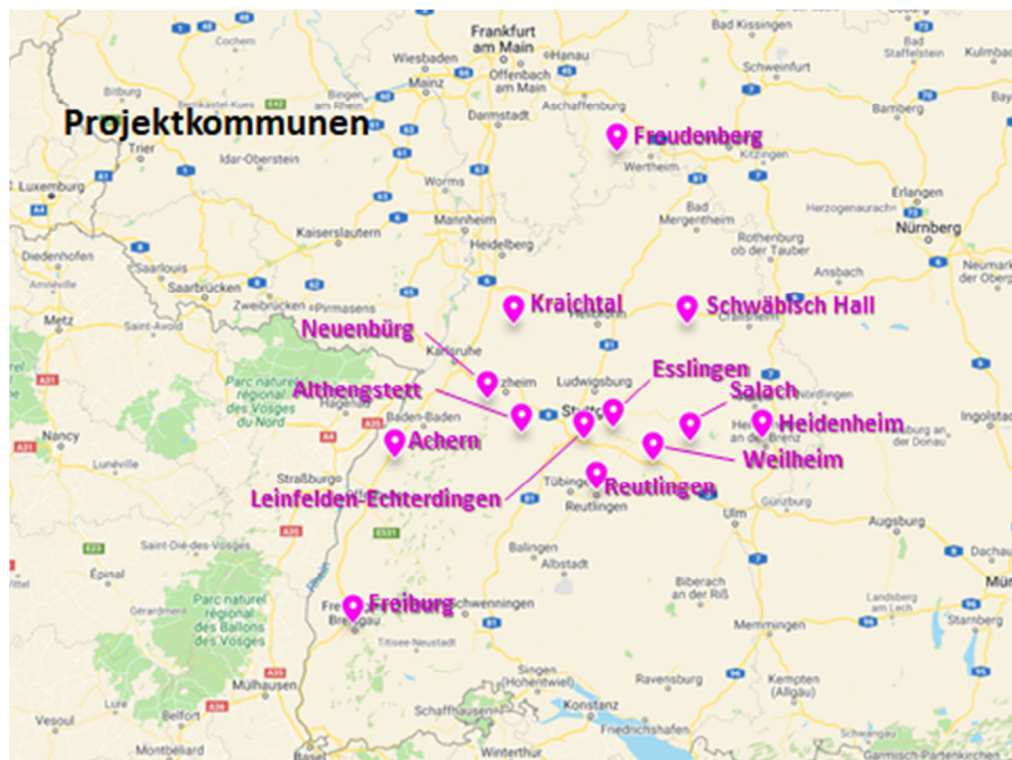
Projektkommunen

Freudenberg

Kraichtal

Schwäbisch Hall

Neuenbürg

Esslingen

Althengstett

Salach

Heidenheim

Achern

Weilheim

Leinfelden-Echterdingen

Reutlingen

Freiburg

Frankfurt am Main

Wiesbaden

Mainz

Offenbach am Main

Hanau

Darmstadt

Aschaffenburg

Bad Kissingen

Schweinfurt

Bamberg

Kulmbach

Bad Staffelstein

Cochem

Bitburg

Bernkastel-Kues

Bingen am Rhein

Trier

Idar-Oberstein

Luxemburg

Worms

Mannheim

Heidelberg

Kaiserslautern

Wertheim

Kitzingen

Bad Mergentheim

Erlangen

Herzogenaurach

Nürnberg

Rothenburg ob der Tauber

Ansbach

Neumarkt in der Oberpfalz

Diedenhofen

Saarlouis

Saarbrücken

Zweibrücken

Pirmasens

Metz

Saint-Avold

Karlsruhe

Heilbronn

Crailsheim

Ludwigsburg

Stuttgart

Nördlingen

Ingolstadt

Parc naturel régional des Vosges du Nord

Hagenau

Baden-Baden

Nancy

Lunéville

Straßburg

Tübingen

Reutlingen

Günzburg

Heidenheim an der Brenz

Neuburg an der Donau

Ulm

Augsburg

Dachau

Saint-Dié-des-Vosges

Épinal

Gérardmer

Balingen

Albstadt

Biberach an der Riß

Landsberg am Lech

Parc naturel régional des Ballons des Vosges

Freiburg im Breisgau

Villingen-Schwenningen

Titisee-Neustadt

Memmingen

Starnberg

Mülhausen

Singen (Hohentwiel)

Ravensburg

Kempten (Allgäu)

Lure

Belfort

Vesoul

Schaffhausen

Konstanz

Friedrichshafen

Montbéliard

Basel

Winterthur

Schwangau

Garmisch-Partenkirchen

Rhein